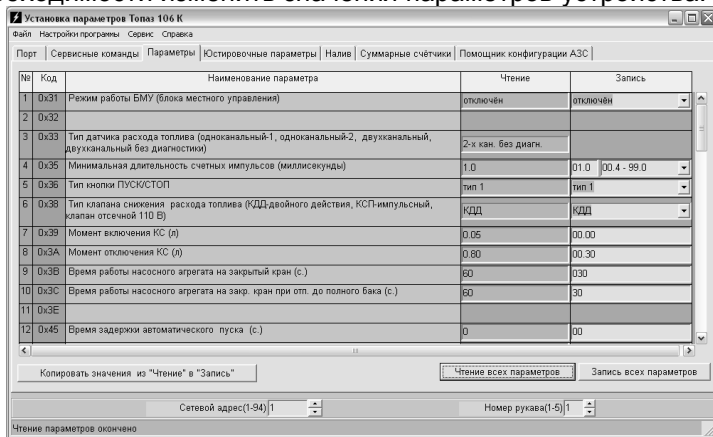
Установка параметров Топаз 106 К

Файл Настройки программы Сервис Справка

Порт | Сервисные команды | Параметры | Юстировочные параметры | Налив | Суммарные счётчики | Помощник конфигурации АЗС

| № | Код | Наименование параметра | Чтение | Запись |
|---|---|---|---|---|
| 1 | 0x31 | Режим работы БМУ (блока местного управления) | отключён | отключён |
| 2 | 0x32 | | | |
| 3 | 0x33 | Тип датчика расхода топлива (одноканальный-1, одноканальный-2, двухканальный, двухканальный без диагностики) | 2-х кан. без диагн. | |
| 4 | 0x35 | Минимальная длительность счетных импульсов (миллисекунды) | 1.0 | 01.0 00.4 - 99.0 |
| 5 | 0x36 | Тип кнопки ПУСК/СТОП | тип 1 | тип 1 |
| 6 | 0x38 | Тип клапана снижения расхода топлива (КДД-двойного действия, КСП-импульсный, клапан отсечной 110 В) | КДД | КДД |
| 7 | 0x39 | Момент включения КС (л) | 0.05 | 00.00 |
| 8 | 0x3A | Момент отключения КС (л) | 0.80 | 00.30 |
| 9 | 0x3B | Время работы насосного агрегата на закрытый кран (с.) | 60 | 030 |
| 10 | 0x3C | Время работы насосного агрегата на закр. кран при отп. до полного бака (с.) | 60 | 30 |
| 11 | 0x3E | | | |
| 12 | 0x45 | Время задержки автоматического пуска (с.) | 0 | 00 |

Копировать значения из "Чтение" в "Запись"

Чтение всех параметров

Запись всех параметров

Сетевой адрес(1-94) 1

Номер рукава(1-5) 1

Чтение параметров окончено